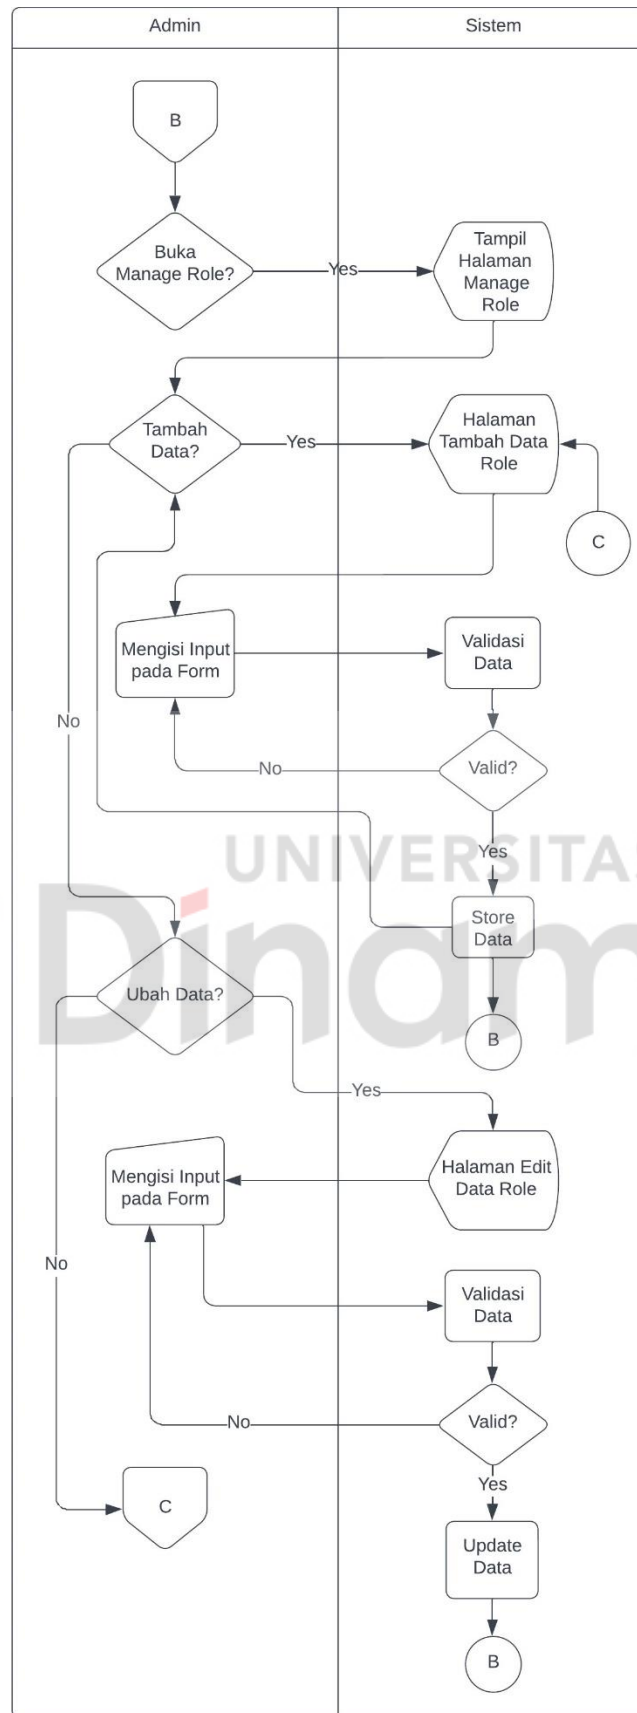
| Admin | Sistem |
|---|---|

B

Buka Manage Role?

Yes

Tampil Halaman Manage Role

Tambah Data?

Yes

Halaman Tambah Data Role

C

Mengisi Input pada Form

Validasi Data

No

No

Valid?

Yes

UNIVERSITAS

Store Data

Dinamika

Ubah Data?

B

Yes

Mengisi Input pada Form

Halaman Edit Data Role

No

Validasi Data

No

Valid?

Yes

C

Update Data

B